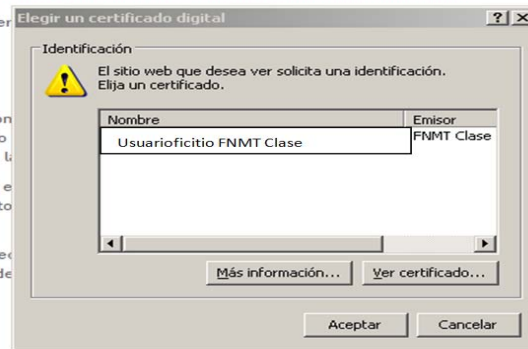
Elegir un certificado digital ? X

Identificación

El sitio web que desea ver solicita una identificación. Elija un certificado.

| Nombre | Emisor |
|---|---|
| Usuarioficitio FNMT Clase | FNMT Clase |

Más información... Ver certificado...

Aceptar Cancelar

er
on
o
la
e
to
ec
de